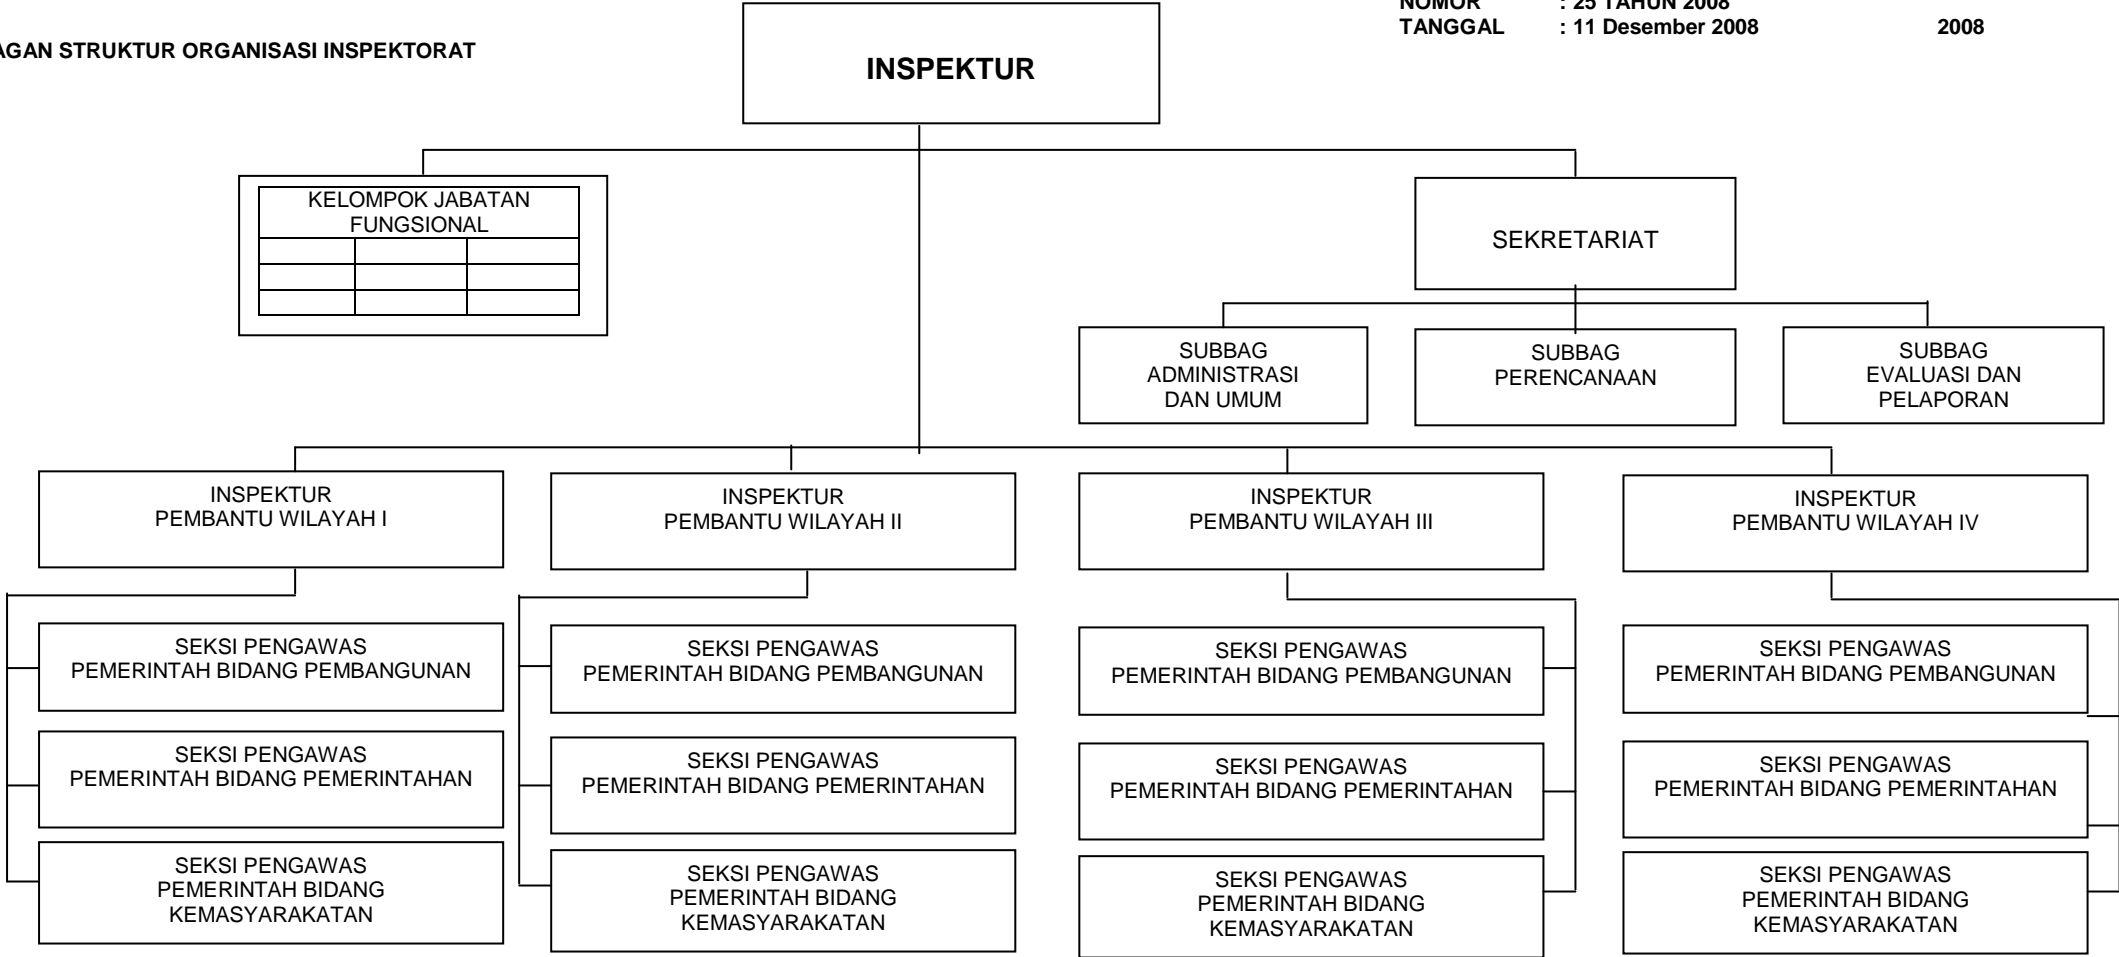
AGAN STRUKTUR ORGANISASI INSPEKTORAT

NOMOR : 25 TAHUN 2008
TANGGAL : 11 Desember 2008 2008

INSPEKTUR

KELOMPOK JABATAN FUNGSIONAL

SEKRETARIAT

SUBBAG ADMINISTRASI DAN UMUM

SUBBAG PERENCANAAN

SUBBAG EVALUASI DAN PELAPORAN

INSPEKTUR PEMBANTU WILAYAH I

SEKSI PENGAWAS PEMERINTAH BIDANG PEMBANGUNAN

SEKSI PENGAWAS PEMERINTAH BIDANG PEMERINTAHAN

SEKSI PENGAWAS PEMERINTAH BIDANG KEMASYARAKATAN

INSPEKTUR PEMBANTU WILAYAH II

SEKSI PENGAWAS PEMERINTAH BIDANG PEMBANGUNAN

SEKSI PENGAWAS PEMERINTAH BIDANG PEMERINTAHAN

SEKSI PENGAWAS PEMERINTAH BIDANG KEMASYARAKATAN

INSPEKTUR PEMBANTU WILAYAH III

SEKSI PENGAWAS PEMERINTAH BIDANG PEMBANGUNAN

SEKSI PENGAWAS PEMERINTAH BIDANG PEMERINTAHAN

SEKSI PENGAWAS PEMERINTAH BIDANG KEMASYARAKATAN

INSPEKTUR PEMBANTU WILAYAH IV

SEKSI PENGAWAS PEMERINTAH BIDANG PEMBANGUNAN

SEKSI PENGAWAS PEMERINTAH BIDANG PEMERINTAHAN

SEKSI PENGAWAS PEMERINTAH BIDANG KEMASYARAKATAN